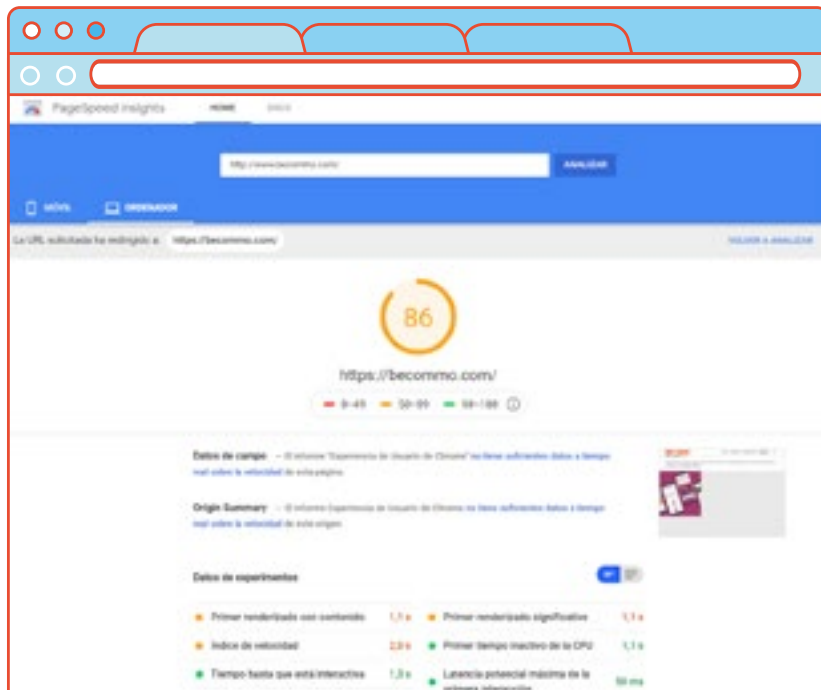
PageSpeed Insights HOME DOCS

http://www.becommo.com/ ANALIZAR

MÓVIL ORDENADOR

La URL solicitada ha redirigido a: https://becommo.com/ VOLVER A ANALIZAR

86

https://becommo.com/

0-49 50-89 90-100

Datos de campo – El informe "Experiencia de Usuario de Chrome" no tiene suficientes datos a tiempo real sobre la velocidad de esta página.

Origin Summary – El informe Experiencia de Usuario de Chrome no tiene suficientes datos a tiempo real sobre la velocidad de este origen.

Datos de experimentos

Primer renderizado con contenido 1,1 s
Primer renderizado significativo 1,1 s
Índice de velocidad 2,0 s
Primer tiempo inactivo de la CPU 1,1 s
Tiempo hasta que está interactivo 1,3 s
Latencia potencial máxima de la primera interacción 50 ms